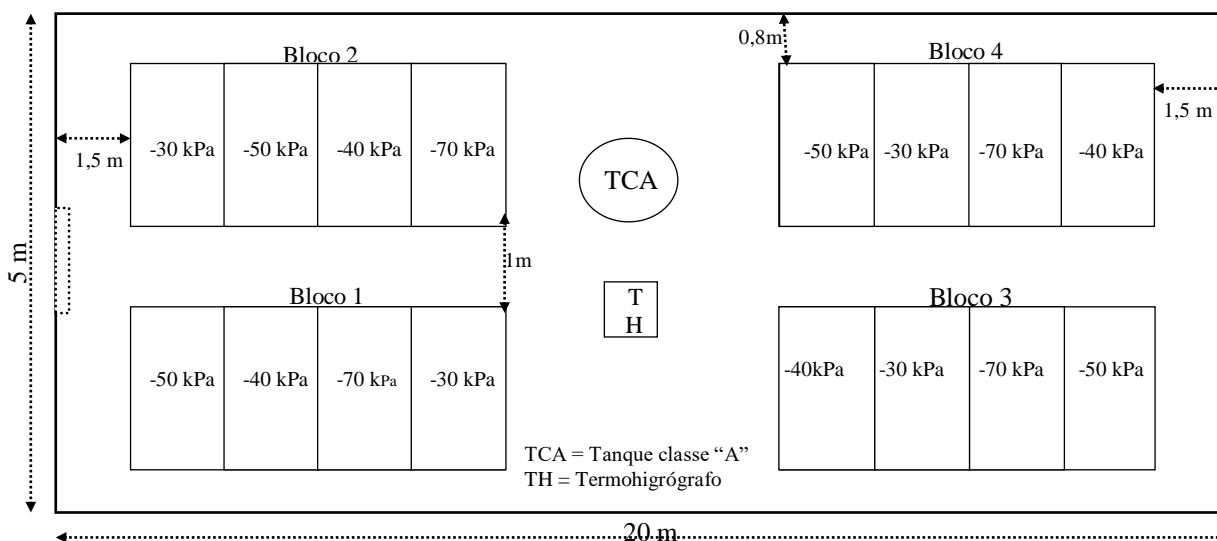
5 m

0,8m

Bloco 2

Bloco 4

1,5 m

1,5 m

| -30 kPa | -50 kPa | -40 kPa | -70 kPa |
|---|---|---|---|

TCA

| -50 kPa | -30 kPa | -70 kPa | -40 kPa |
|---|---|---|---|

1m

Bloco 1

T
H

Bloco 3

| -50 kPa | -40 kPa | -70 kPa | -30 kPa |
|---|---|---|---|

| -40kPa | -30 kPa | -70 kPa | -50 kPa |
|---|---|---|---|

TCA = Tanque classe "A"
TH = Termohigrógrafo

20 m